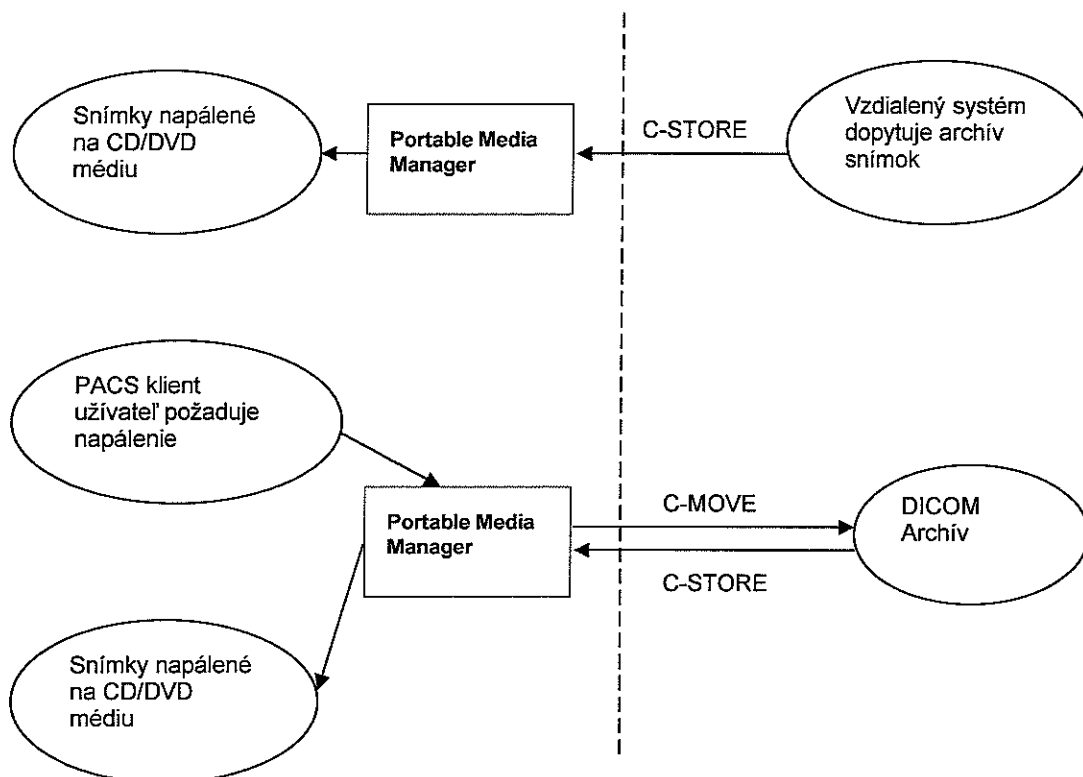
Snímky napálené na CD/DVD médiu

Portable Media Manager

C-STORE

Vzdialený systém dopytuje archív snímok

PACS klient užívateľ požaduje napálenie

Portable Media Manager

C-MOVE

DICOM Archív

C-STORE

Snímky napálené na CD/DVD médiu